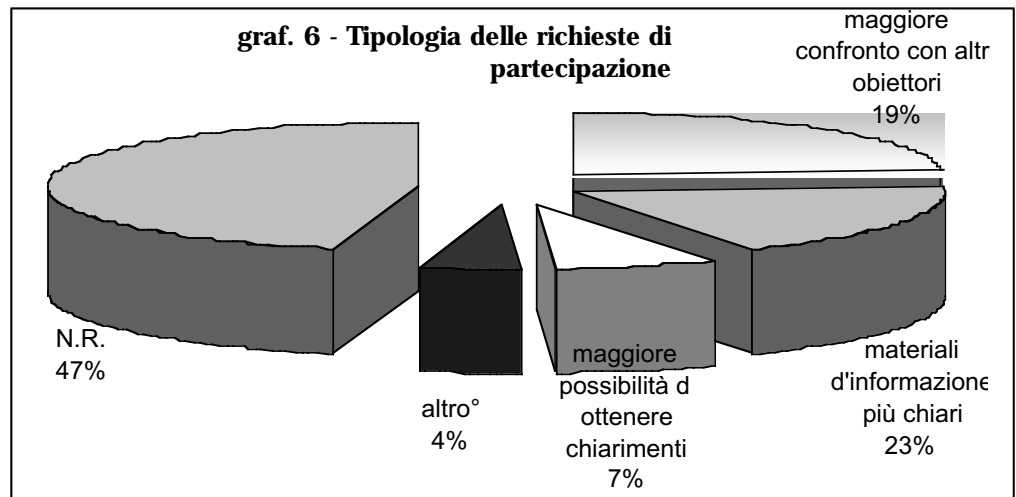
graf. 6 - Tipologia delle richieste di partecipazione

maggiore confronto con altr obiettori 19%

N.R. 47%

altro° 4%

maggiore possibilità d ottenere chiarimenti 7%

materiali d'informazione più chiari 23%